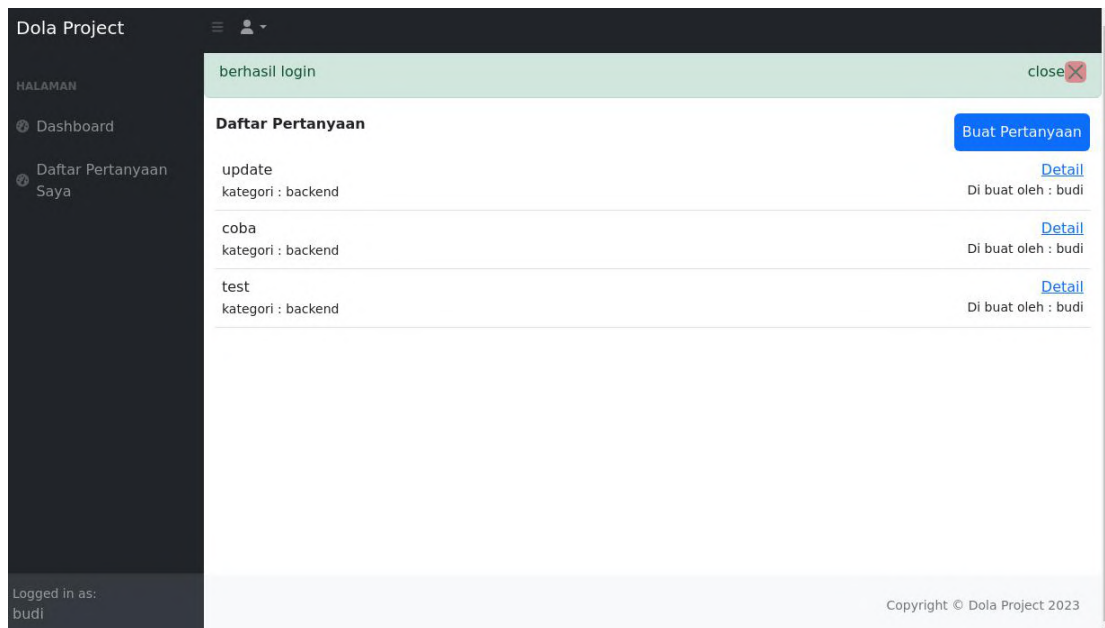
Dola Project

HALAMAN

Dashboard

Daftar Pertanyaan Saya

Logged in as:
budi

berhasil login

close

Daftar Pertanyaan

Buat Pertanyaan

update
kategori : backend

Detail
Di buat oleh : budi

coba
kategori : backend

Detail
Di buat oleh : budi

test
kategori : backend

Detail
Di buat oleh : budi

Copyright © Dola Project 2023